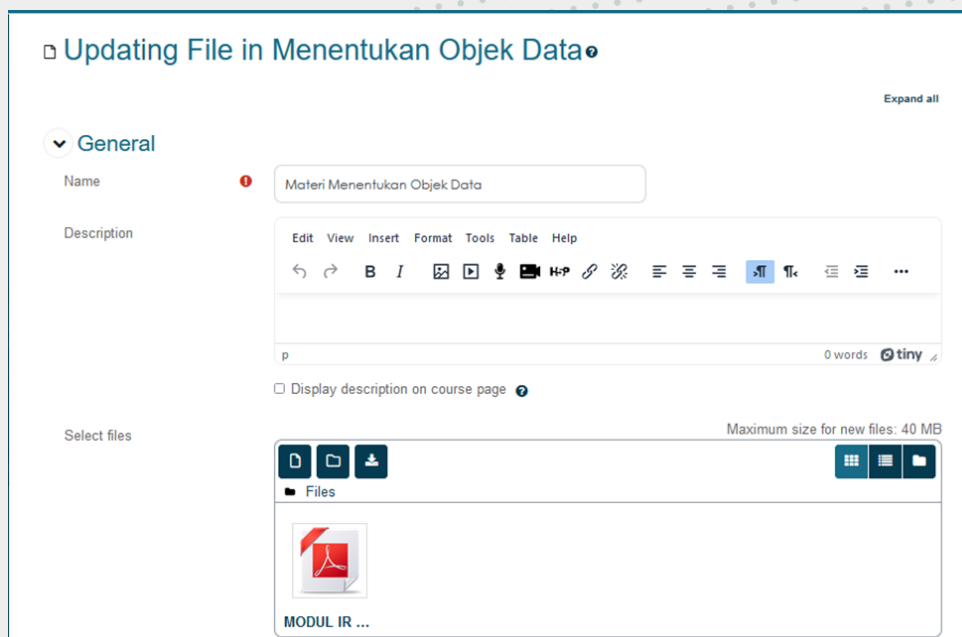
Updating File in Menentukan Objek Data

Expand all

General

Name

Materi Menentukan Objek Data

Description

Edit View Insert Format Tools Table Help

p

0 words tiny

Display description on course page

Select files

Maximum size for new files: 40 MB

Files

MODUL IR ...